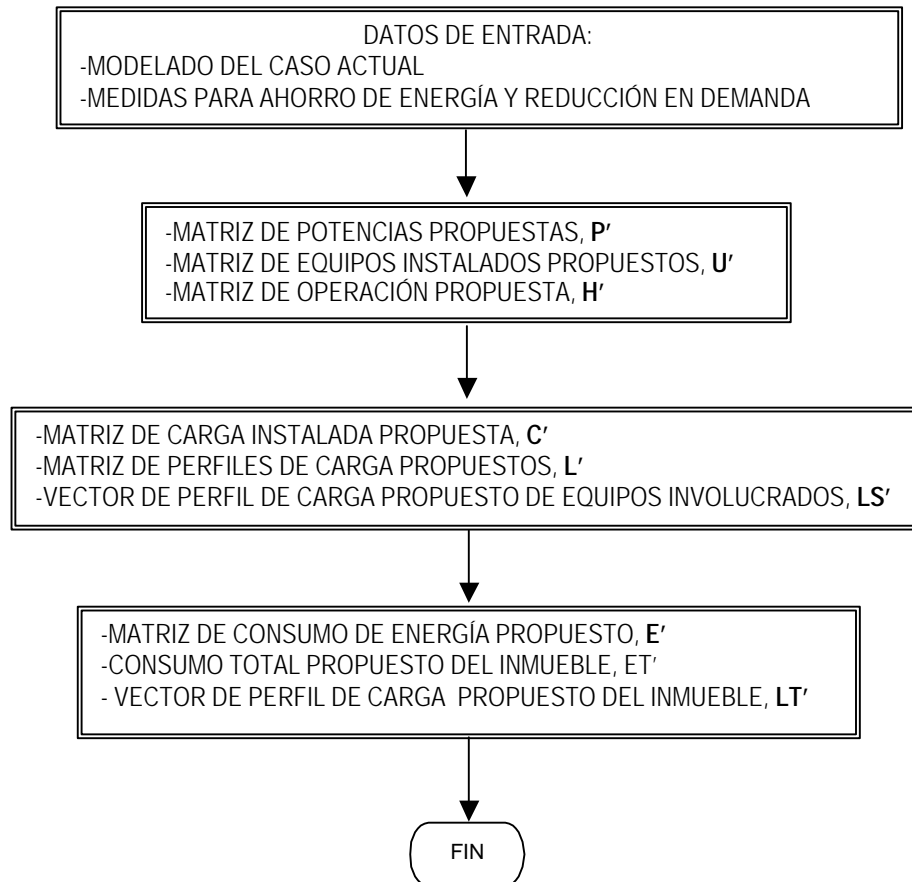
DATOS DE ENTRADA:
-MODELADO DEL CASO ACTUAL
-MEDIDAS PARA AHORRO DE ENERGÍA Y REDUCCIÓN EN DEMANDA

-MATRIZ DE POTENCIAS PROPUESTAS, **P′**
-MATRIZ DE EQUIPOS INSTALADOS PROPUESTOS, **U′**
-MATRIZ DE OPERACIÓN PROPUESTA, **H′**

-MATRIZ DE CARGA INSTALADA PROPUESTA, **C′**
-MATRIZ DE PERFILES DE CARGA PROPUESTOS, **L′**
-VECTOR DE PERFIL DE CARGA PROPUESTO DE EQUIPOS INVOLUCRADOS, **LS′**

-MATRIZ DE CONSUMO DE ENERGÍA PROPUESTO, **E′**
-CONSUMO TOTAL PROPUESTO DEL INMUEBLE, ET′
- VECTOR DE PERFIL DE CARGA PROPUESTO DEL INMUEBLE, **LT′**

FIN